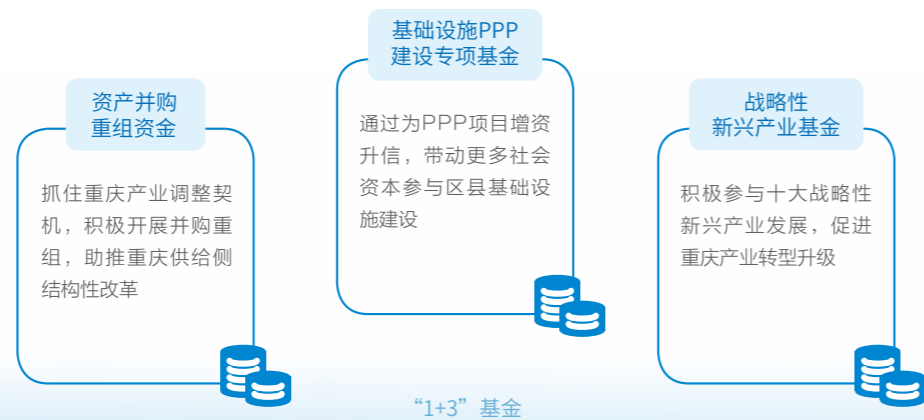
资产并购
重组资金

抓住重庆产业调整契机，积极开展并购重组，助推重庆供给侧结构性改革

基础设施PPP
建设专项基金

通过为PPP项目增资升信，带动更多社会资本参与区县基础设施建设

战略性
新兴产业基金

积极参与十大战略性新兴产业发展，促进重庆产业转型升级

“1+3”基金